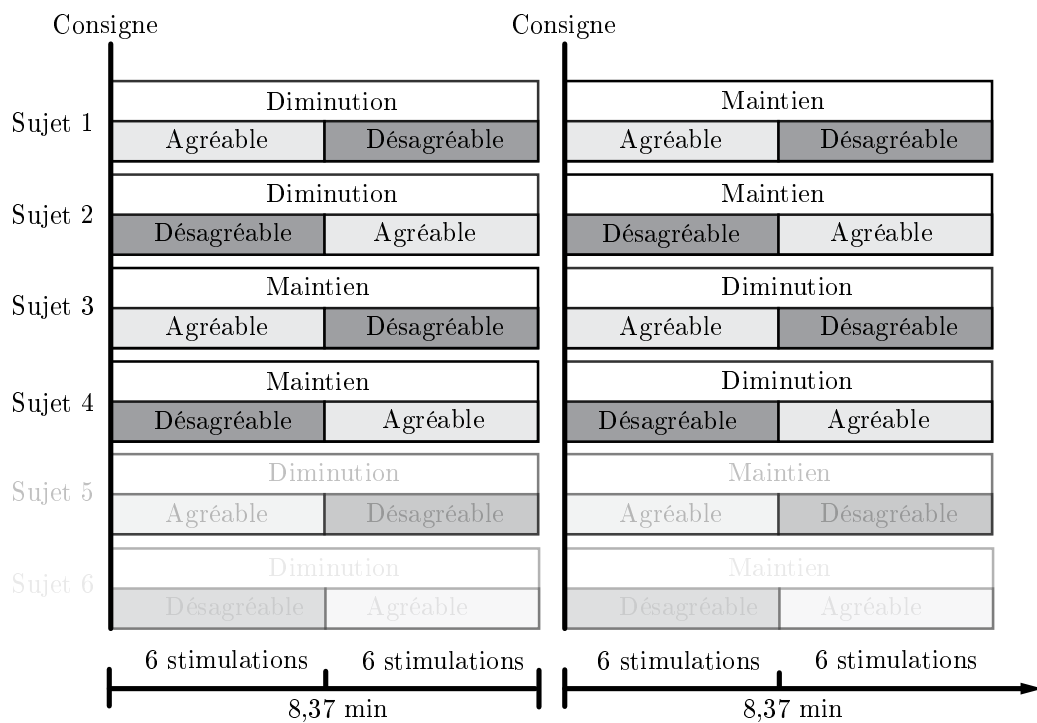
Consigne

Consigne

| | | |
|---|---|---|
| Sujet 1 | Diminution: Agréable / Désagréable | Maintien: Agréable / Désagréable |
| Sujet 2 | Diminution: Désagréable / Agréable | Maintien: Désagréable / Agréable |
| Sujet 3 | Maintien: Agréable / Désagréable | Diminution: Agréable / Désagréable |
| Sujet 4 | Maintien: Désagréable / Agréable | Diminution: Désagréable / Agréable |
| Sujet 5 | Diminution: Agréable / Désagréable | Maintien: Agréable / Désagréable |
| Sujet 6 | Diminution: Désagréable / Agréable | Maintien: Désagréable / Agréable |

6 stimulations 6 stimulations
8,37 min

6 stimulations 6 stimulations
8,37 min